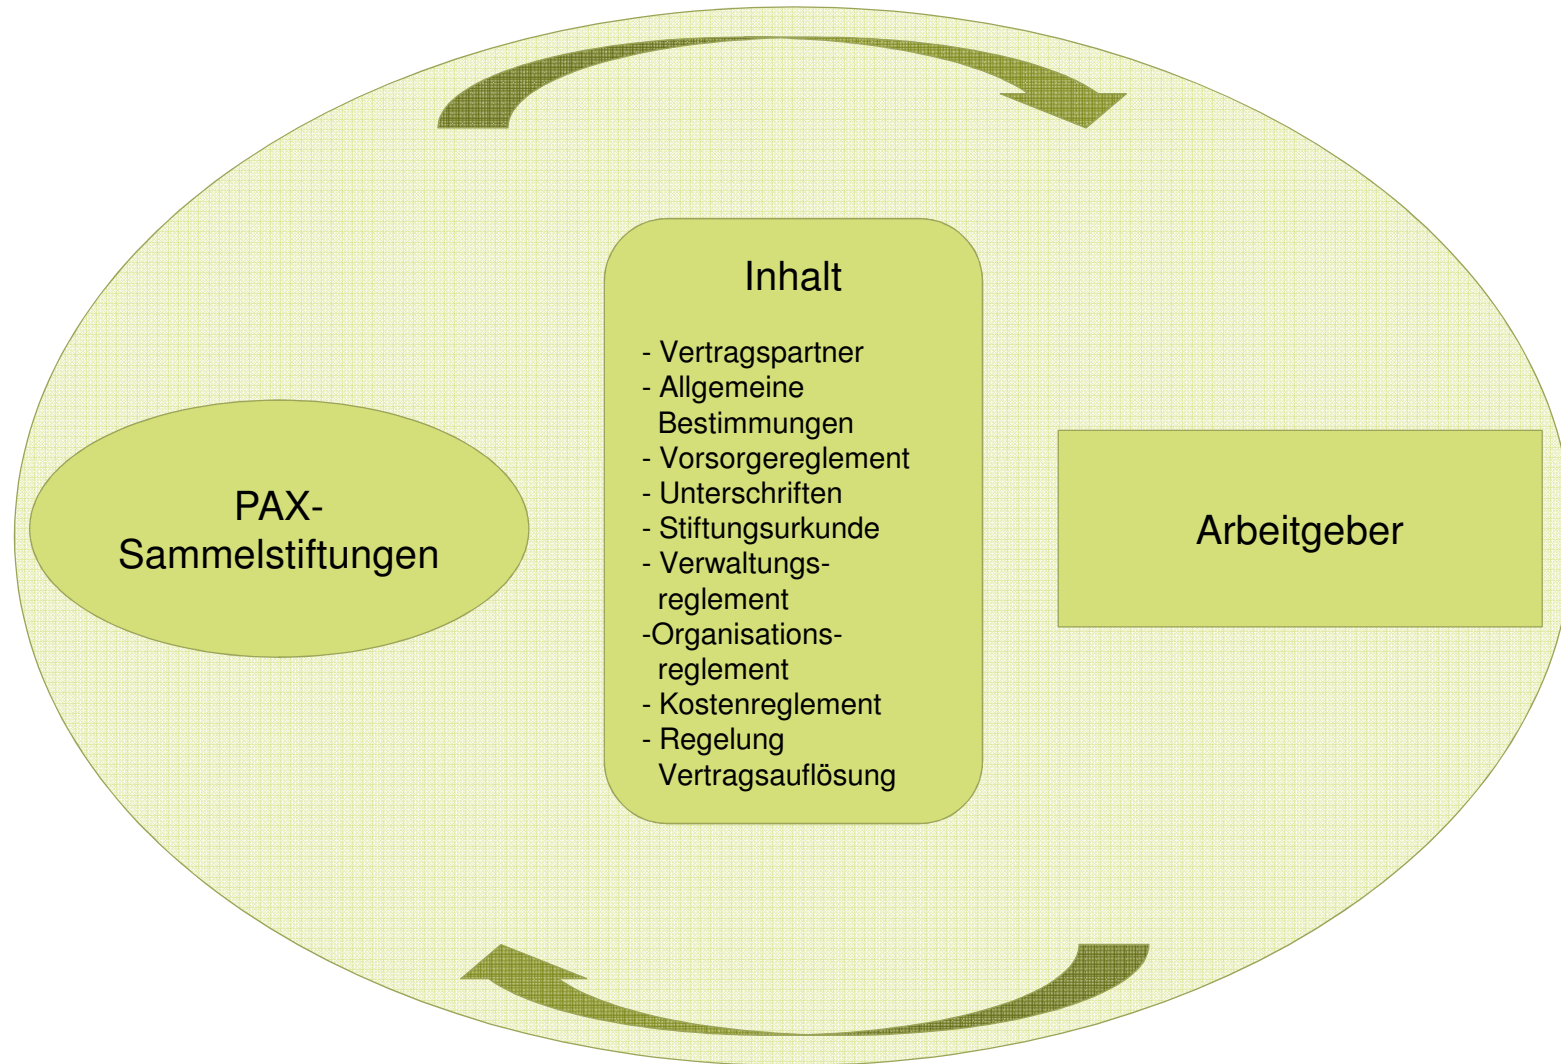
PAX-Sammelstiftungen

Inhalt

- Vertragspartner
- Allgemeine Bestimmungen
- Vorsorgereglement
- Unterschriften
- Stiftungsurkunde
- Verwaltungsreglement
-Organisationsreglement
- Kostenreglement
- Regelung Vertragsauflösung

Arbeitgeber